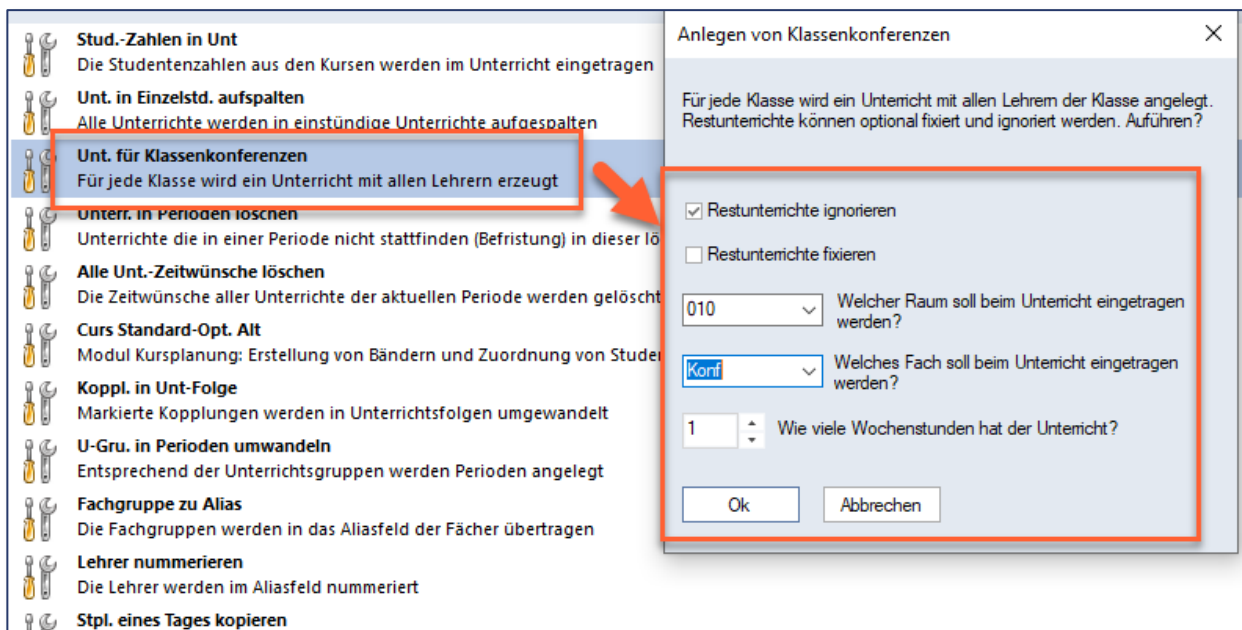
Stud.-Zahlen in Unt
Die Studentenzahlen aus den Kursen werden im Unterricht eingetragen

Unt. in Einzelstd. aufspalten
Alle Unterrichte werden in einstündige Unterrichte aufgespalten

Unt. für Klassenkonferenzen
Für jede Klasse wird ein Unterricht mit allen Lehrern erzeugt

Unterr. in Perioden löschen
Unterrichte die in einer Periode nicht stattfinden (Befristung) in dieser lö

Alle Unt.-Zeitwünsche löschen
Die Zeitwünsche aller Unterrichte der aktuellen Periode werden gelöscht

Curs Standard-Opt. Alt
Modul Kursplanung: Erstellung von Bändern und Zuordnung von Studer

Koppl. in Unt-Folge
Markierte Kopplungen werden in Unterrichtsfolgen umgewandelt

U-Gru. in Perioden umwandeln
Entsprechend der Unterrichtsgruppen werden Perioden angelegt

Fachgruppe zu Alias
Die Fachgruppen werden in das Aliasfeld der Fächer übertragen

Lehrer nummerieren
Die Lehrer werden im Aliasfeld nummeriert

Stpl. eines Tages kopieren

Anlegen von Klassenkonferenzen

Für jede Klasse wird ein Unterricht mit allen Lehrern der Klasse angelegt. Restunterrichte können optional fixiert und ignoriert werden. Aufführen?

Restunterrichte ignorieren

Restunterrichte fixieren

010
Welcher Raum soll beim Unterricht eingetragen werden?

Konf
Welches Fach soll beim Unterricht eingetragen werden?

1
Wie viele Wochenstunden hat der Unterricht?

Ok
Abbrechen